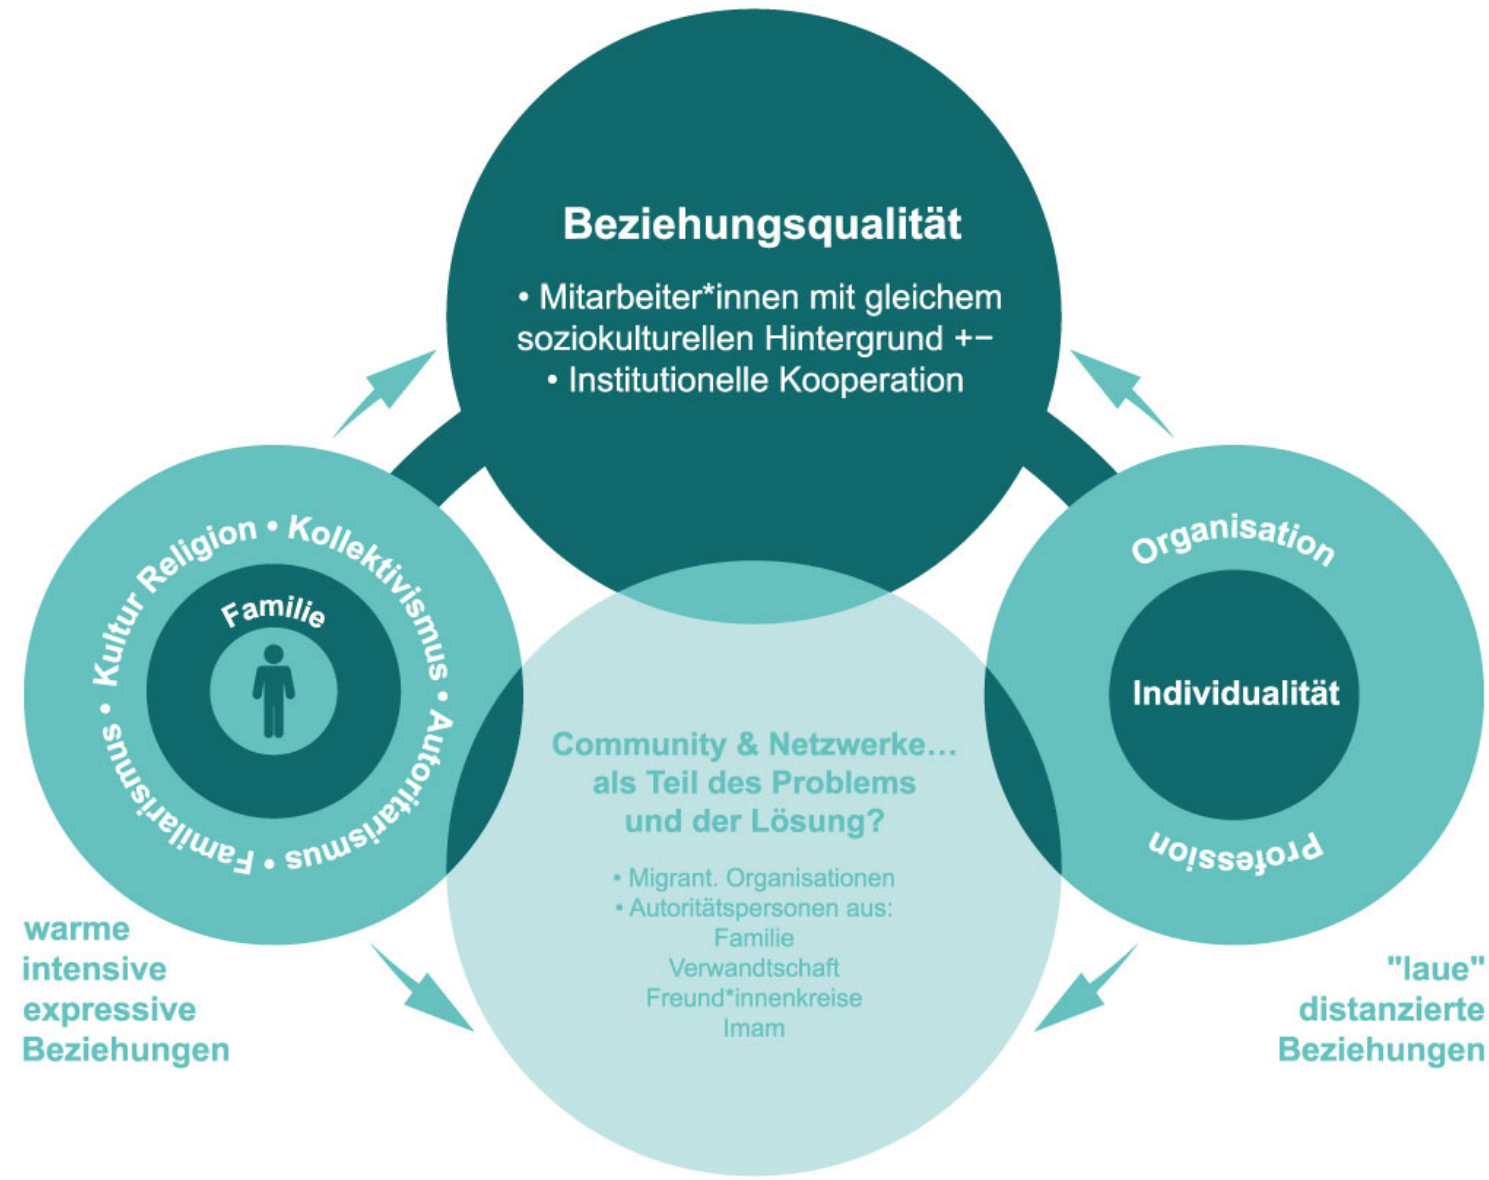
Beziehungsqualität

• Mitarbeiter*innen mit gleichem soziokulturellen Hintergrund +−
• Institutionelle Kooperation

Kultur Religion • Kollektivismus • Autoritarismus • Familiarismus •

Familie

Organisation

Individualität

Profession

Community & Netzwerke… als Teil des Problems und der Lösung?

• Migrant. Organisationen
• Autoritätspersonen aus:
Familie
Verwandtschaft
Freund*innenkreise
Imam

warme intensive expressive Beziehungen

"laue" distanzierte Beziehungen